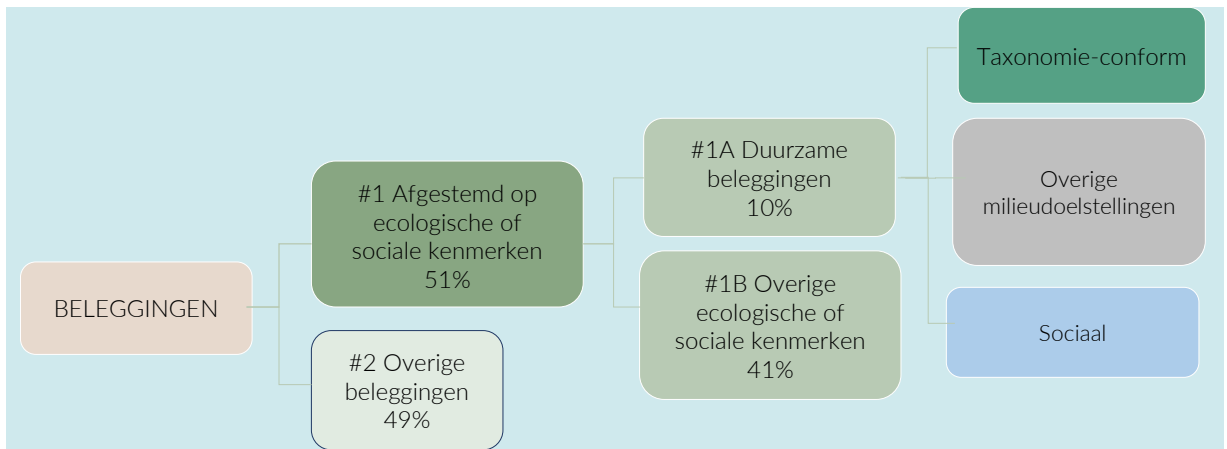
BELEGGINGEN

#1 Afgestemd op ecologische of sociale kenmerken 51%

#2 Overige beleggingen 49%

#1A Duurzame beleggingen 10%

#1B Overige ecologische of sociale kenmerken 41%

Taxonomie-conform

Overige milieudoelstellingen

Sociaal